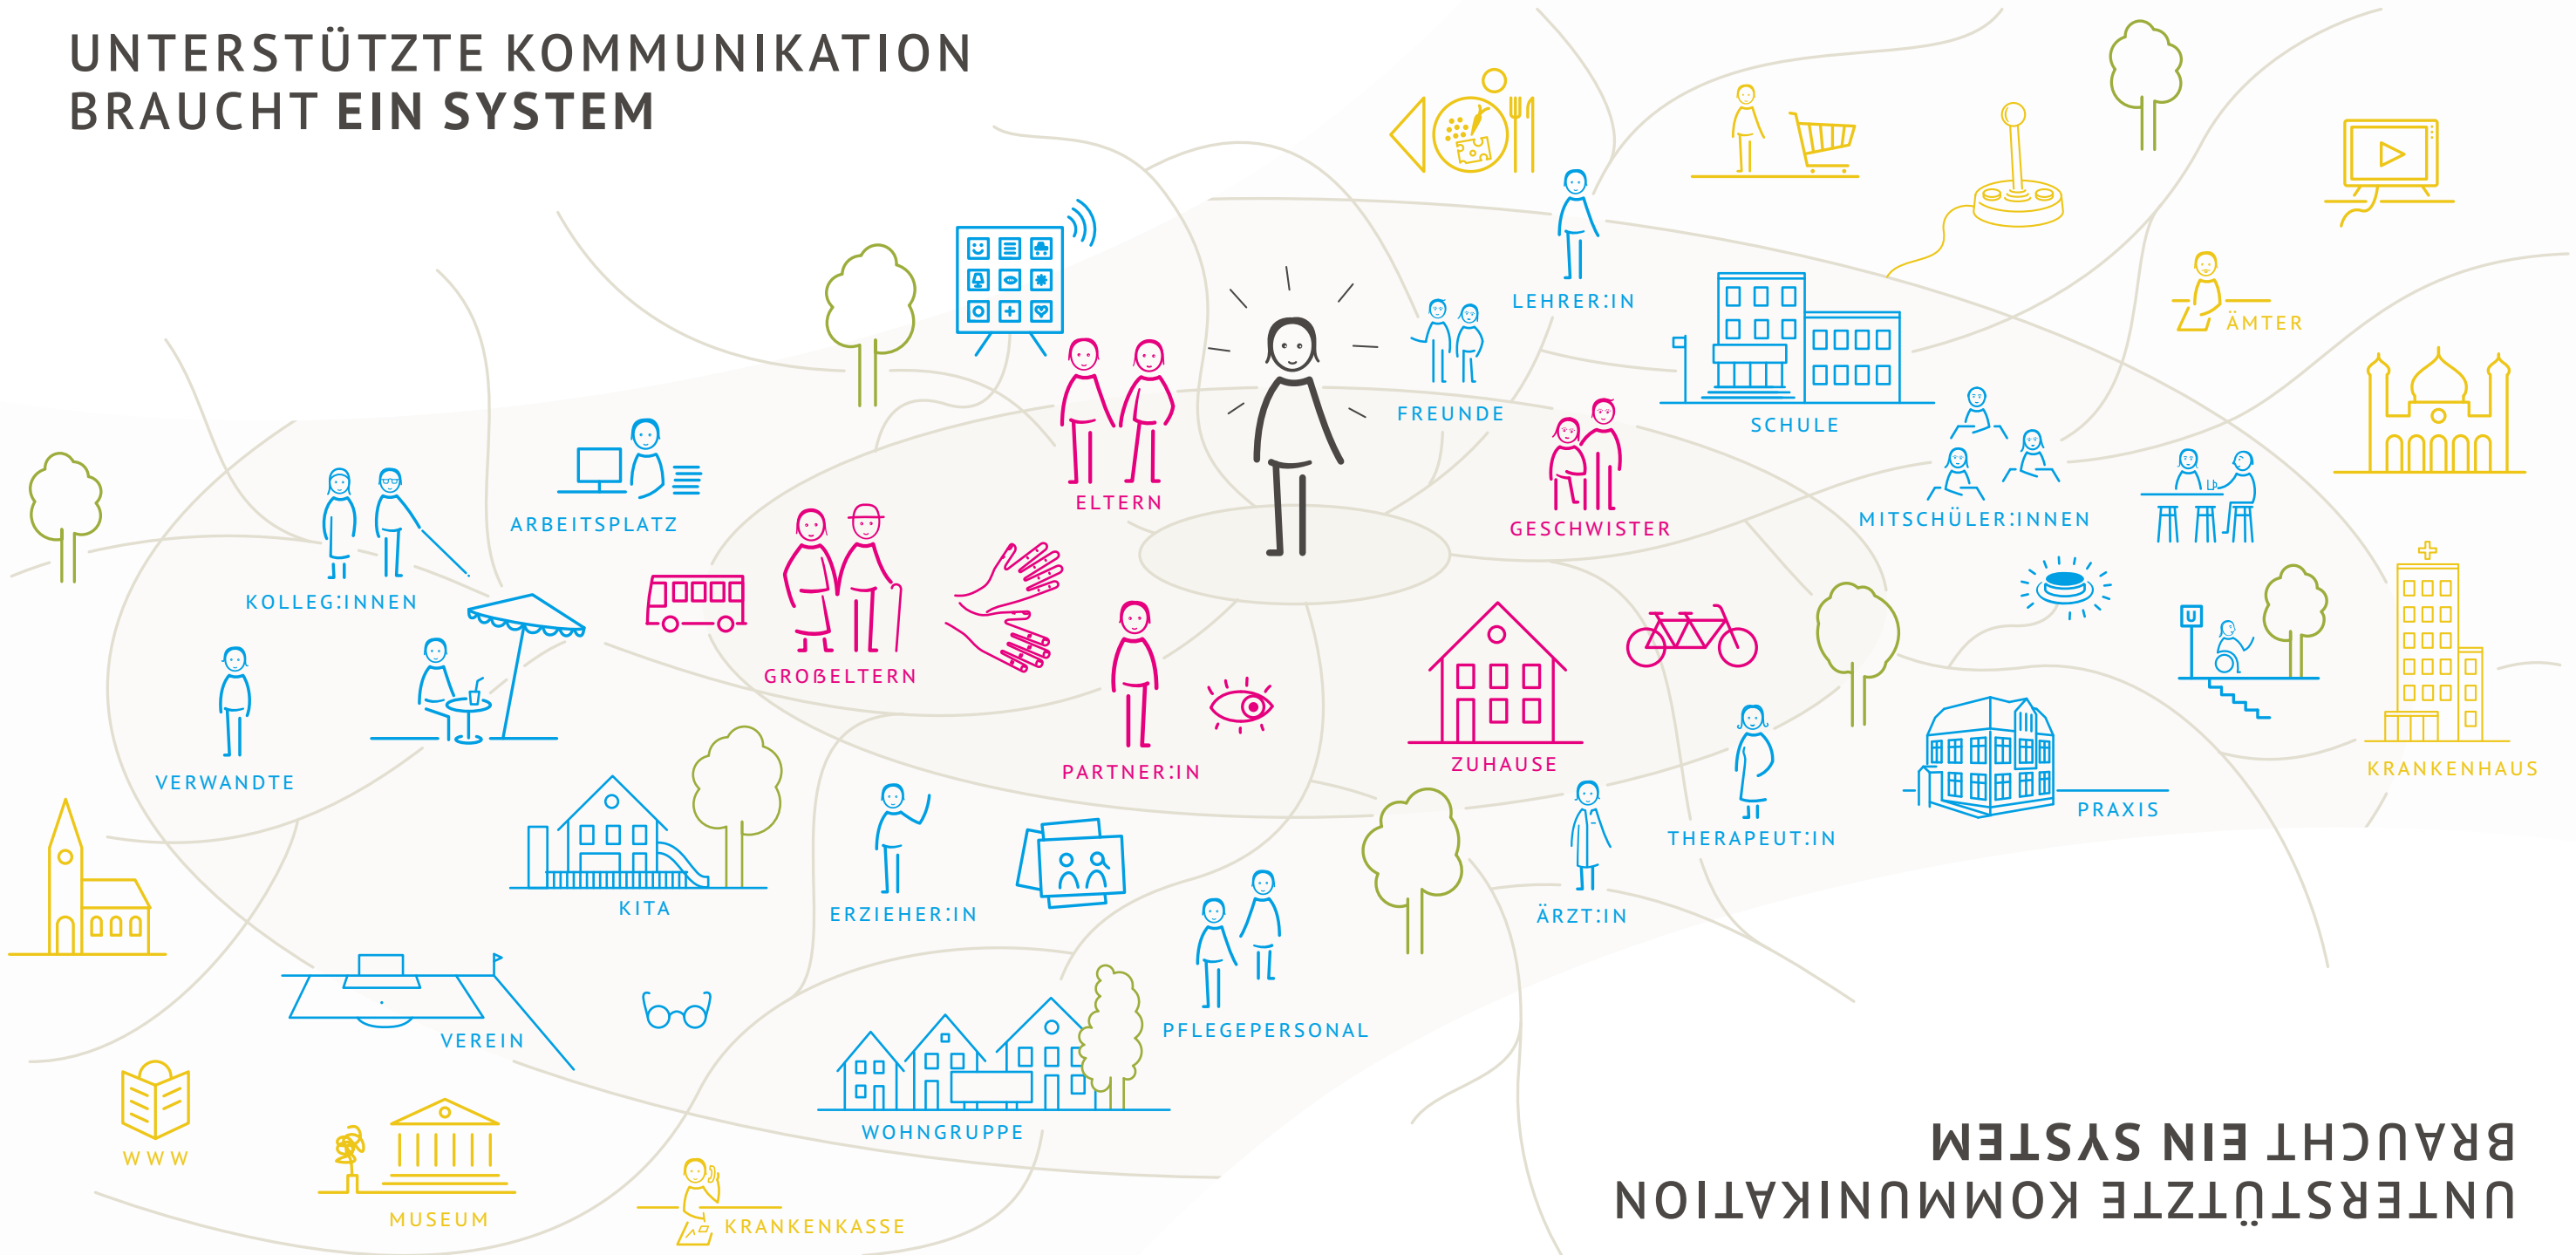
UNTERSTÜTZTE KOMMUNIKATION
BRAUCHT **EIN SYSTEM**

LEHRER:IN

ÄMTER

FREUNDE

SCHULE

ELTERN

ARBEITSPLATZ

GESCHWISTER

MITSCHÜLER:INNEN

KOLLEG:INNEN

GROẞELTERN

PARTNER:IN

ZUHAUSE

VERWANDTE

KRANKENHAUS

PRAXIS

THERAPEUT:IN

KITA

ERZIEHER:IN

ÄRZT:IN

VEREIN

PFLEGEPERSONAL

WOHNGRUPPE

WWW

MUSEUM

KRANKENKASSE

UNTERSTÜTZTE KOMMUNIKATION
BRAUCHT **EIN SYSTEM**